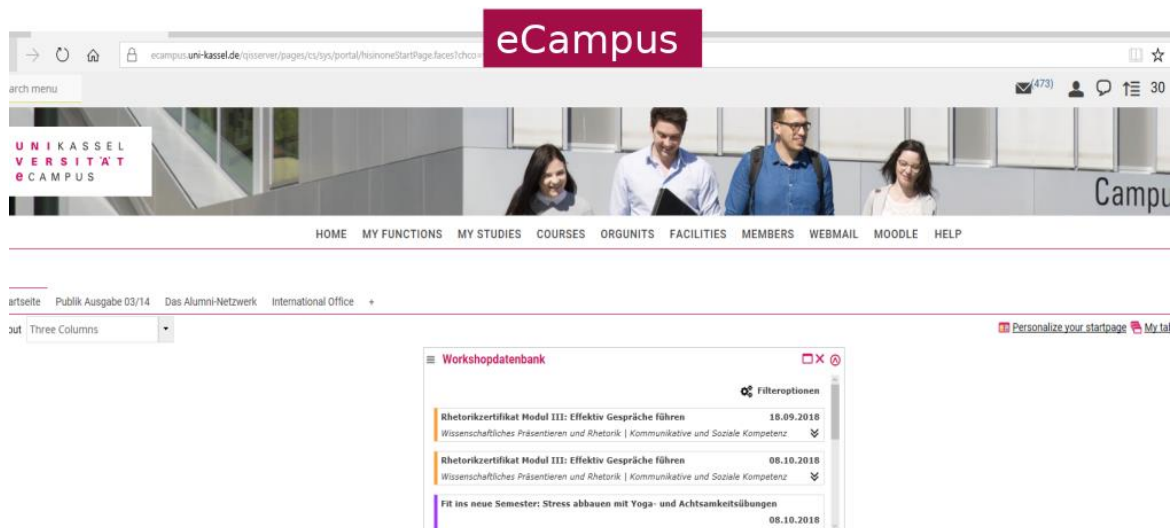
eCampus

ecampus.uni-kassel.de/qisserver/pages/cs/sys/portal/hisinoneStartPage.faces?chco

arch menu

(473) 30

UNIKASSEL VERSITÄT eCAMPUS

Campu

HOME MY FUNCTIONS MY STUDIES COURSES ORGUNITS FACILITIES MEMBERS WEBMAIL MOODLE HELP

artseite Publik Ausgabe 03/14 Das Alumni-Netzwerk International Office +

out Three Columns

Personalize your startpage My tal

Workshopdatenbank

Filteroptionen

Rhetorikzertifikat Modul III: Effektiv Gespräche führen 18.09.2018
Wissenschaftliches Präsentieren und Rhetorik | Kommunikative und Soziale Kompetenz

Rhetorikzertifikat Modul III: Effektiv Gespräche führen 08.10.2018
Wissenschaftliches Präsentieren und Rhetorik | Kommunikative und Soziale Kompetenz

Fit ins neue Semester: Stress abbauen mit Yoga- und Achtsamkeitsübungen
08.10.2018